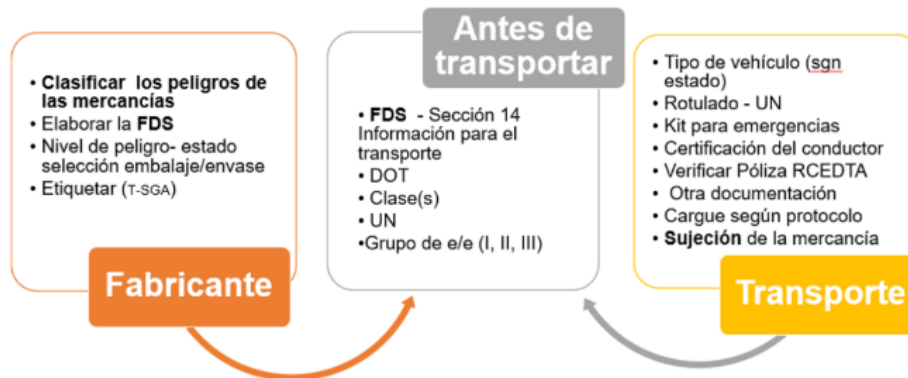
• Clasificar los peligros de las mercancías
• Elaborar la FDS
• Nivel de peligro- estado selección embalaje/envase
• Etiquetar (T-SGA)

Fabricante

Antes de transportar

• FDS - Sección 14 Información para el transporte
• DOT
• Clase(s)
• UN
•Grupo de e/e (I, II, III)

• Tipo de vehículo (sgn estado)
• Rotulado - UN
• Kit para emergencias
• Certificación del conductor
• Verificar Póliza RCEDTA
• Otra documentación
• Cargue según protocolo
• Sujeción de la mercancía

Transporte